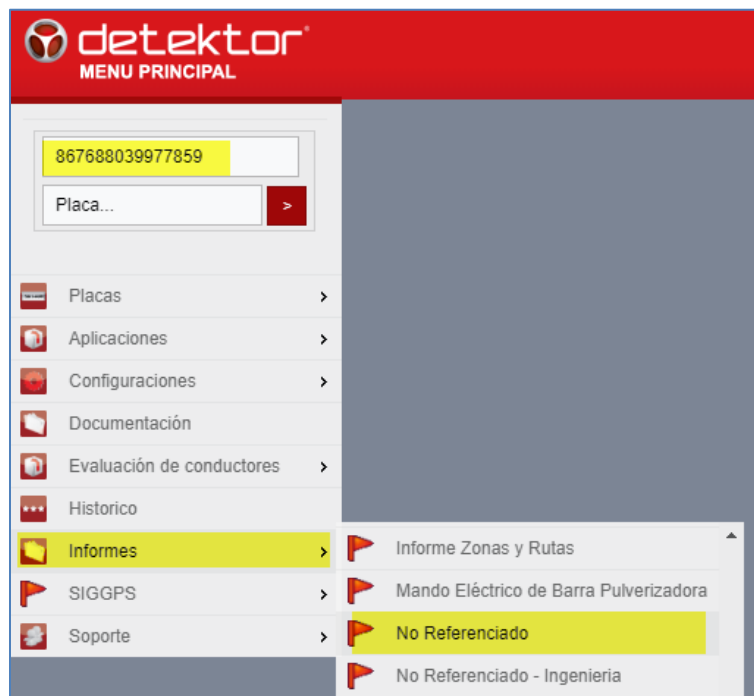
detektor®
MENU PRINCIPAL

867688039977859
Placa...
>

Placas >
Aplicaciones >
Configuraciones >
Documentación
Evaluación de conductores >
Historico
Informes >
SIGGPS >
Soporte >

Informe Zonas y Rutas
Mando Eléctrico de Barra Pulverizadora
No Referenciado
No Referenciado - Ingenieria